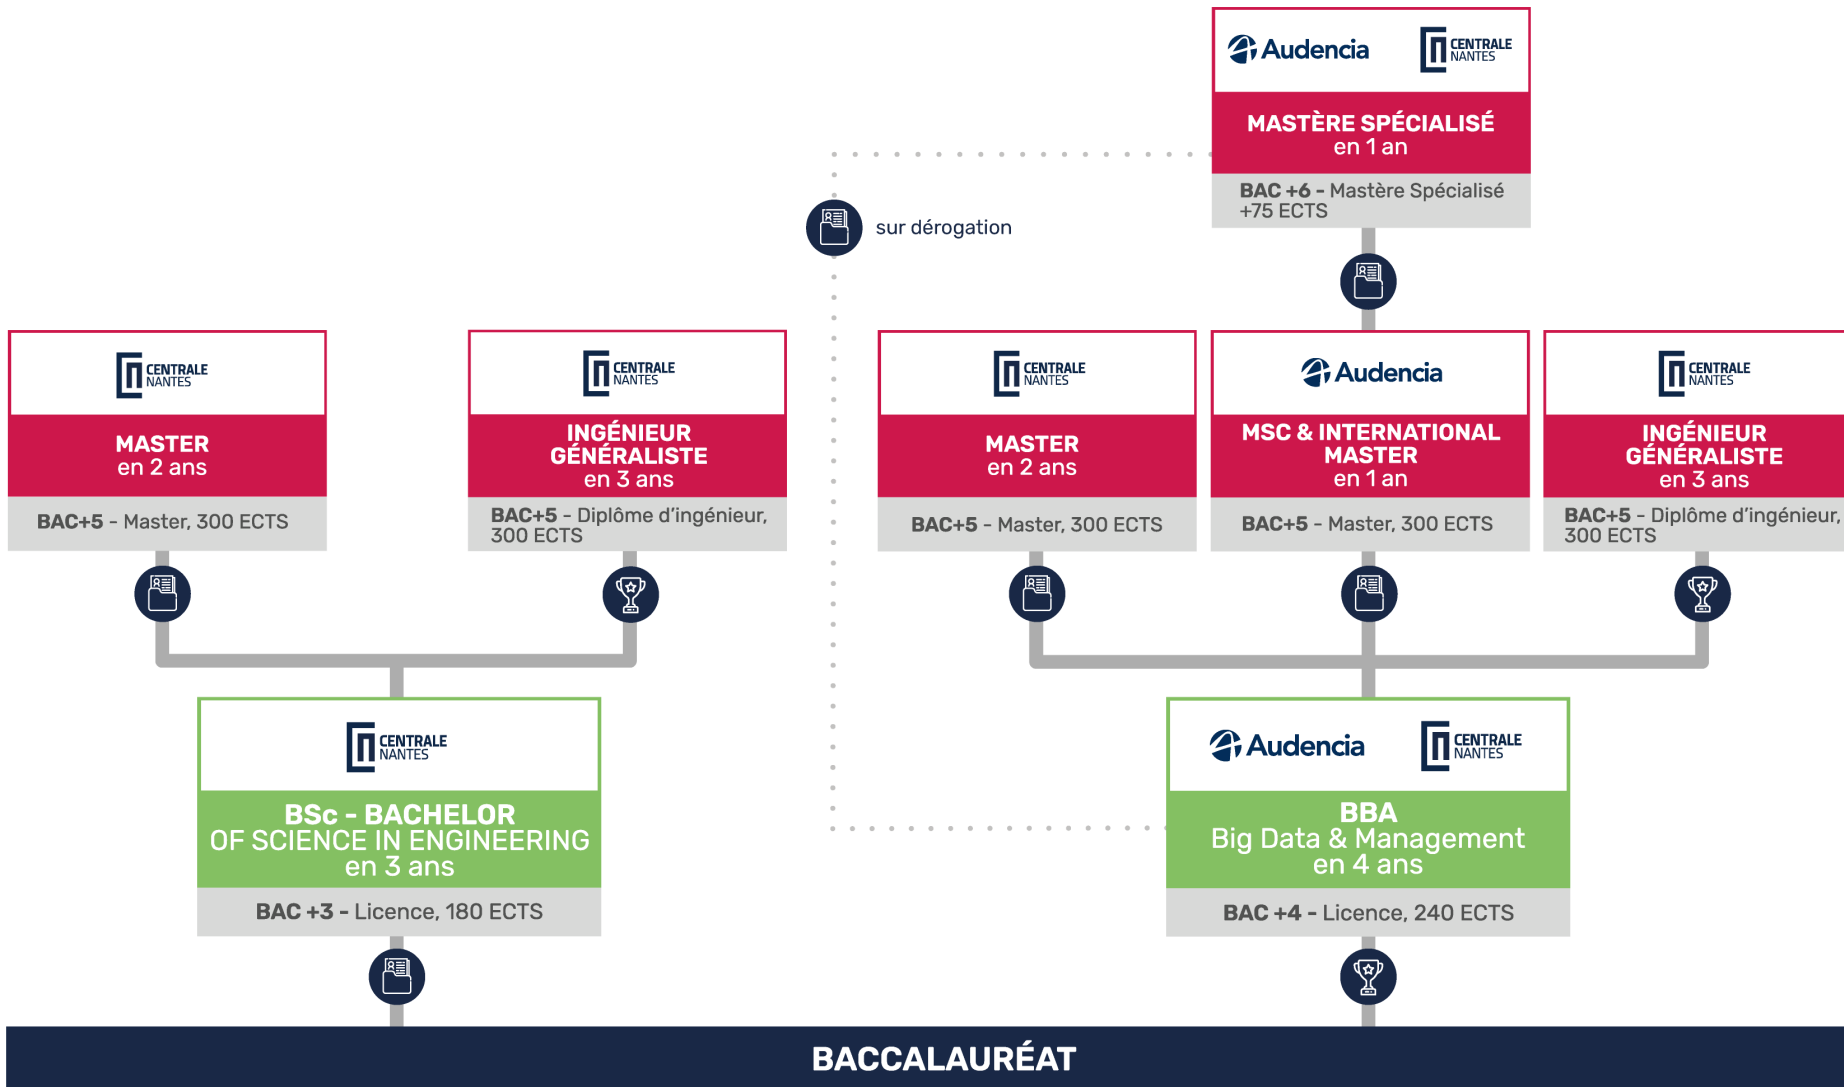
Audencia CENTRALE NANTES
MASTÈRE SPÉCIALISÉ
en 1 an
BAC +6 - Mastère Spécialisé +75 ECTS

sur dérogation

CENTRALE NANTES
MASTER
en 2 ans
BAC+5 - Master, 300 ECTS

CENTRALE NANTES
INGÉNIEUR GÉNÉRALISTE
en 3 ans
BAC+5 - Diplôme d'ingénieur, 300 ECTS

CENTRALE NANTES
MASTER
en 2 ans
BAC+5 - Master, 300 ECTS

Audencia
MSC & INTERNATIONAL MASTER
en 1 an
BAC+5 - Master, 300 ECTS

CENTRALE NANTES
INGÉNIEUR GÉNÉRALISTE
en 3 ans
BAC+5 - Diplôme d'ingénieur, 300 ECTS

CENTRALE NANTES
BSc - BACHELOR
OF SCIENCE IN ENGINEERING
en 3 ans
BAC +3 - Licence, 180 ECTS

Audencia CENTRALE NANTES
BBA
Big Data & Management
en 4 ans
BAC +4 - Licence, 240 ECTS

BACCALAURÉAT